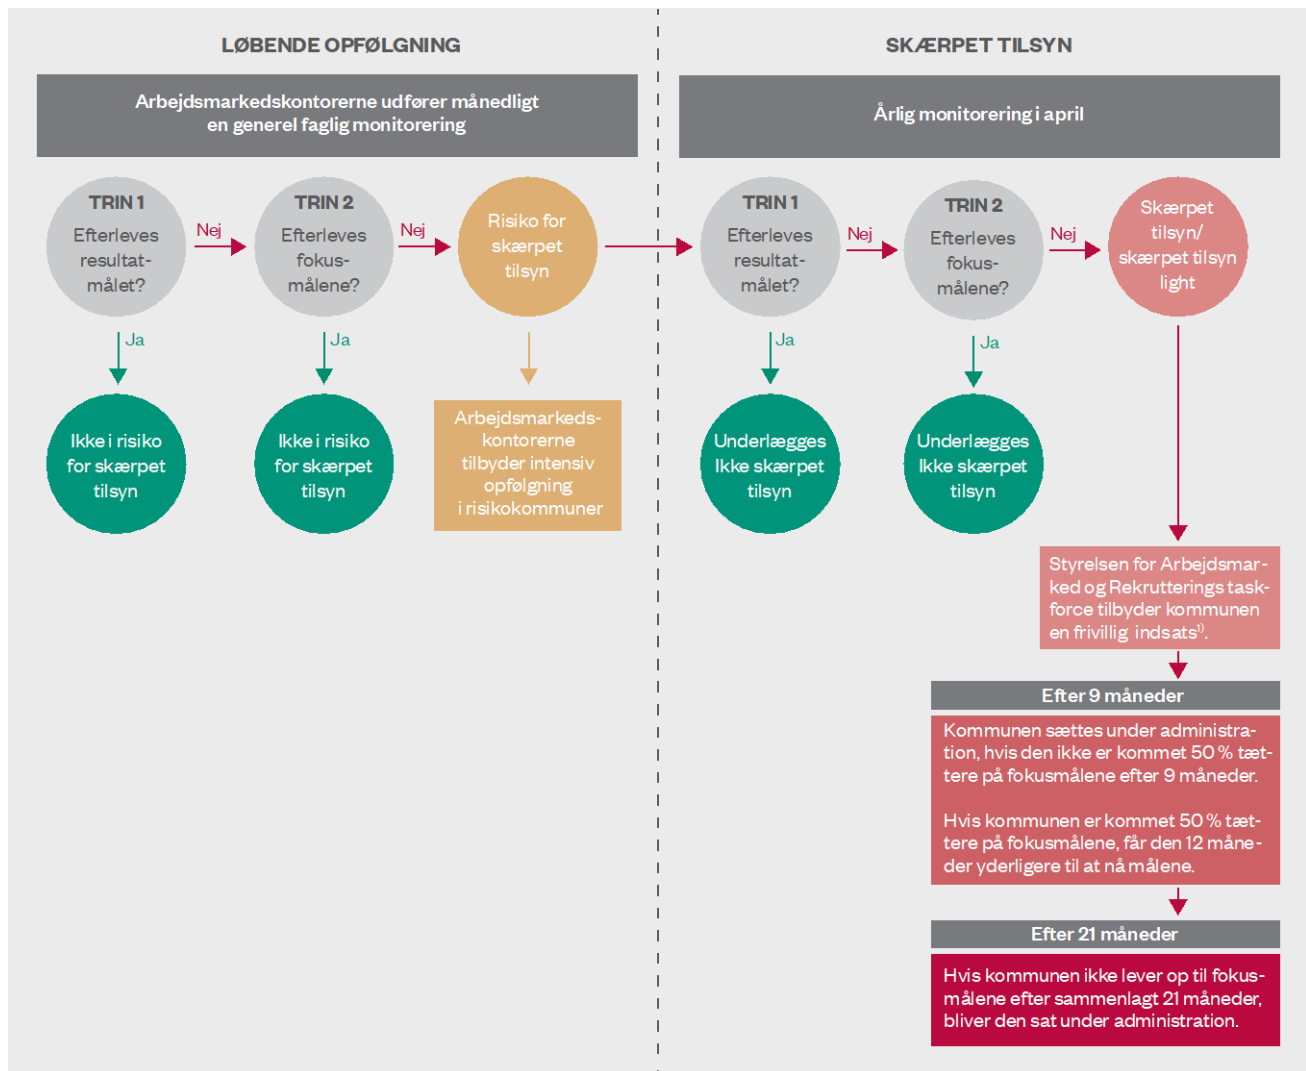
LØBENDE OPFØLGNING

Arbejdsmarkedskontorerne udfører månedligt en generel faglig monitorering

TRIN 1
Efterleves resultatmålet?

Nej

TRIN 2
Efterleves fokusmålene?

Nej

Risiko for skærpet tilsyn

Ja

Ikke i risiko for skærpet tilsyn

Ja

Ikke i risiko for skærpet tilsyn

Arbejdsmarkedskontorerne tilbyder intensiv opfølgning i risikokommuner

SKÆRPET TILSYN

Årlig monitorering i april

TRIN 1
Efterleves resultatmålet?

Nej

TRIN 2
Efterleves fokusmålene?

Nej

Skærpet tilsyn/ skærpet tilsyn light

Ja

Underlægges Ikke skærpet tilsyn

Ja

Underlægges Ikke skærpet tilsyn

Styrelsen for Arbejdsmarked og Rekrutterings taskforce tilbyder kommunen en frivillig indsats$^{1)}$.

Efter 9 måneder

Kommunen sættes under administration, hvis den ikke er kommet 50 % tættere på fokusmålene efter 9 måneder.

Hvis kommunen er kommet 50 % tættere på fokusmålene, får den 12 måneder yderligere til at nå målene.

Efter 21 måneder

Hvis kommunen ikke lever op til fokusmålene efter sammenlagt 21 måneder, bliver den sat under administration.